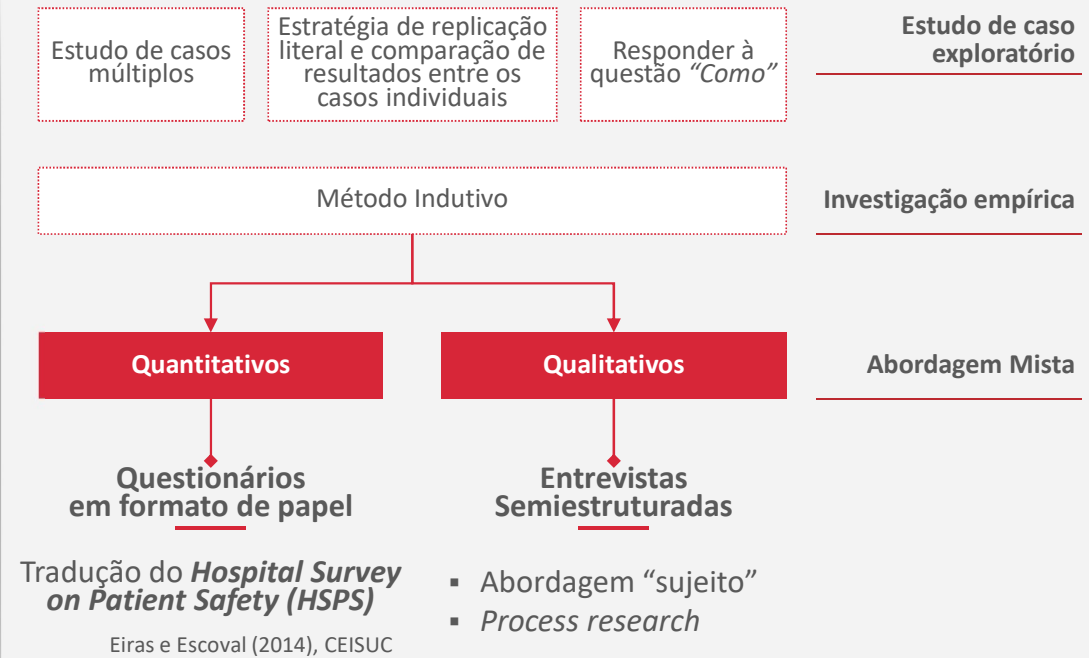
Estudo de casos múltiplos

Estratégia de replicação literal e comparação de resultados entre os casos individuais

Responder à questão *"Como"*

**Estudo de caso exploratório**

Método Indutivo

**Investigação empírica**

**Quantitativos**

**Qualitativos**

**Abordagem Mista**

**Questionários em formato de papel**

**Entrevistas Semiestruturadas**

Tradução do ***Hospital Survey on Patient Safety (HSPS)***

Eiras e Escoval (2014), CEISUC

▪ Abordagem "sujeito"
▪ *Process research*